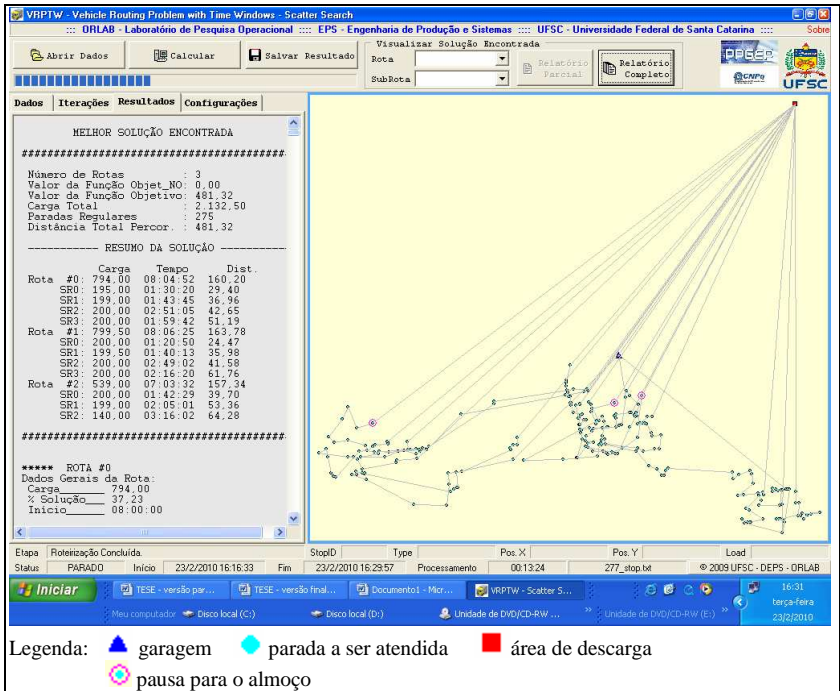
VRPTW - Vehicle Routing Problem with Time Windows - Scatter Search

::: ORLAB - Laboratório de Pesquisa Operacional ::: EPS - Engenharia de Produção e Sistemas ::: UFSC - Universidade Federal de Santa Catarina ::: Sobre

Abrir Dados | Calcular | Salvar Resultado

Visualizar Solução Encontrada
Rota
SubRota
Relatório Parcial
Relatório Completo

PPGEP
CNPq
UFSC

Dados | Iterações | Resultados | Configurações

MELHOR SOLUÇÃO ENCONTRADA

###################################

Número de Rotas : 3
Valor da Função Objet_NO: 0,00
Valor da Função Objetivo: 481,32
Carga Total : 2.132,50
Paradas Regulares : 275
Distância Total Percor. : 481,32

----------- RESUMO DA SOLUÇÃO -----------

| | Carga | Tempo | Dist. |
|---|---|---|---|
| Rota #0: | 794,00 | 08:04:52 | 160,20 |
| SR0: | 195,00 | 01:30:20 | 29,40 |
| SR1: | 199,00 | 01:43:45 | 36,96 |
| SR2: | 200,00 | 02:51:05 | 42,65 |
| SR3: | 200,00 | 01:59:42 | 51,19 |
| Rota #1: | 799,50 | 08:06:25 | 163,78 |
| SR0: | 200,00 | 01:20:50 | 24,47 |
| SR1: | 199,50 | 01:40:13 | 35,98 |
| SR2: | 200,00 | 02:49:02 | 41,58 |
| SR3: | 200,00 | 02:16:20 | 61,76 |
| Rota #2: | 539,00 | 07:03:32 | 157,34 |
| SR0: | 200,00 | 01:42:29 | 39,70 |
| SR1: | 199,00 | 02:05:01 | 53,36 |
| SR2: | 140,00 | 03:16:02 | 64,28 |

###################################

***** ROTA #0
Dados Gerais da Rota:
Carga_______ 794,00
% Solução____ 37,23
Início______ 08:00:00

Etapa | Roteirização Concluída. | StopID | Type | Pos. X | Pos. Y | Load
Status | PARADO | Início | 23/2/2010 16:16:33 | Fim | 23/2/2010 16:29:57 | Processamento | 00:13:24 | 277_stop.txt | © 2009 UFSC - DEPS - ORLAB

Iniciar | TESE - versão par... | TESE - versão final... | Documento1 - Micr... | VRPTW - Scatter S... | 16:31 terça-feira 23/2/2010
Meu computador | Disco local (C:) | Disco local (D:) | Unidade de DVD/CD-RW ... | Unidade de DVD/CD-RW (E:)

Legenda: garagem parada a ser atendida área de descarga
pausa para o almoço